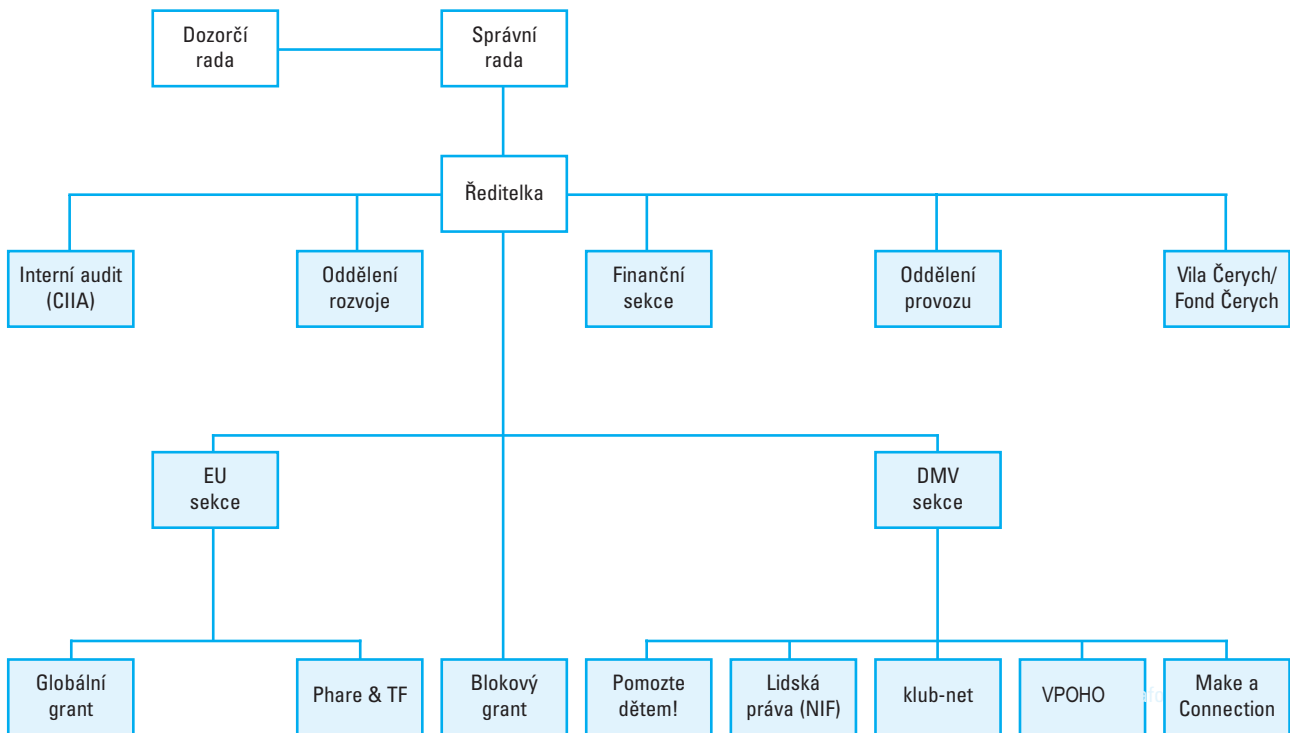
Dozorčí rada

Správní rada

Ředitelka

Interní audit (CIIA)

Oddělení rozvoje

Finanční sekce

Oddělení provozu

Vila Čerych/ Fond Čerych

EU sekce

DMV sekce

Globální grant

Phare & TF

Blokový grant

Pomozte dětem!

Lidská práva (NIF)

klub-net

VPOHO

Make a Connection